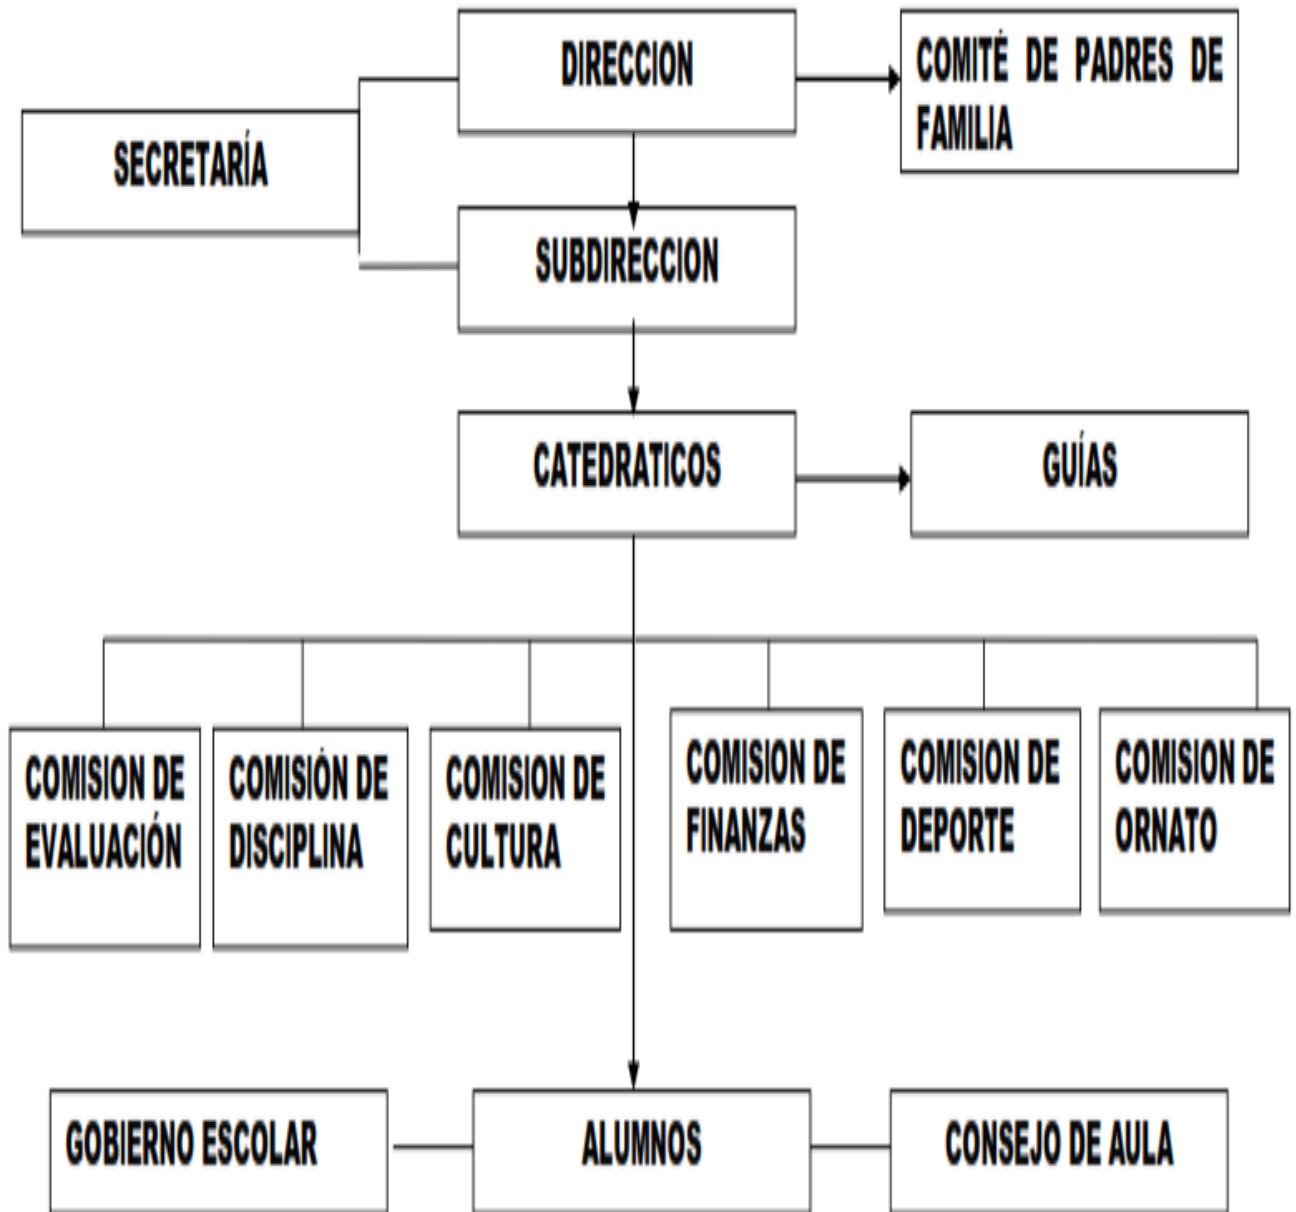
DIRECCION

COMITÉ DE PADRES DE FAMILIA

SECRETARÍA

SUBDIRECCION

CATEDRATICOS

GUÍAS

COMISION DE EVALUACIÓN

COMISIÓN DE DISCIPLINA

COMISION DE CULTURA

COMISION DE FINANZAS

COMISION DE DEPORTE

COMISION DE ORNATO

GOBIERNO ESCOLAR

ALUMNOS

CONSEJO DE AULA